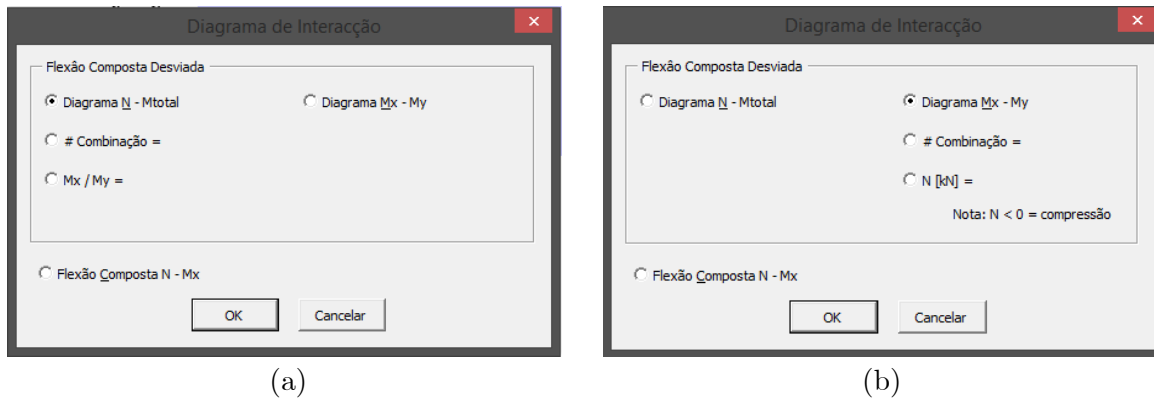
Diagrama de Interacção

Flexão Composta Desviada

Diagrama N - Mtotal

Diagrama Mx - My

# Combinação =

Mx / My =

Flexão Composta N - Mx

OK

Cancelar

(a)

Diagrama de Interacção

Flexão Composta Desviada

Diagrama N - Mtotal

Diagrama Mx - My

# Combinação =

N [kN] =

Nota: N < 0 = compressão

Flexão Composta N - Mx

OK

Cancelar

(b)